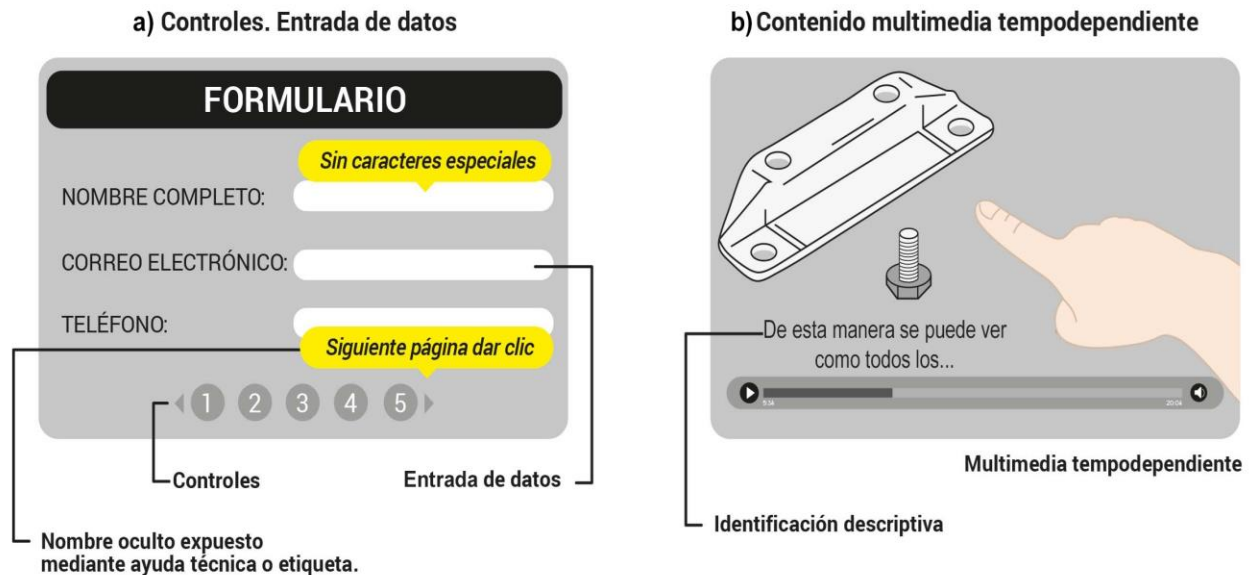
a) Controles. Entrada de datos

FORMULARIO

Sin caracteres especiales

NOMBRE COMPLETO:

CORREO ELECTRÓNICO:

TELÉFONO:

Siguiente página dar clic

1 2 3 4 5

Controles

Entrada de datos

Nombre oculto expuesto mediante ayuda técnica o etiqueta.

b) Contenido multimedia tempodependiente

De esta manera se puede ver como todos los...

5:34

20:04

Multimedia tempodependiente

Identificación descriptiva